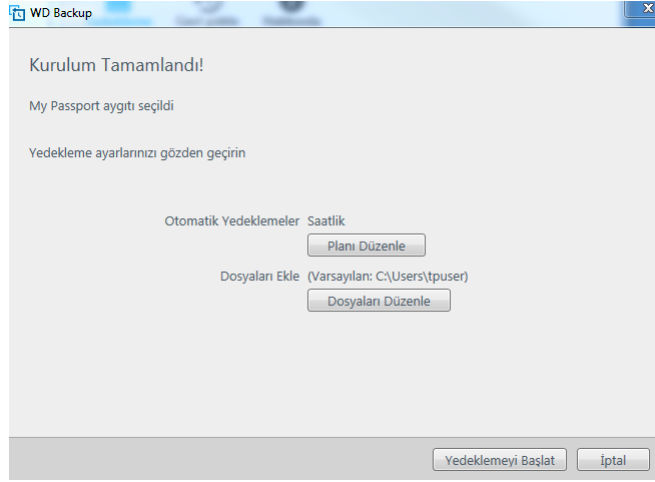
WD Backup

Kurulum Tamamlandı!

My Passport aygıtı seçildi

Yedekleme ayarlarınızı gözden geçirin

Otomatik Yedeklemeler Saatlik

Planı Düzenle

Dosyaları Ekle (Varsayılan: C:\Users\tpuser)

Dosyaları Düzenle

Yedeklemeyi Başlat

İptal